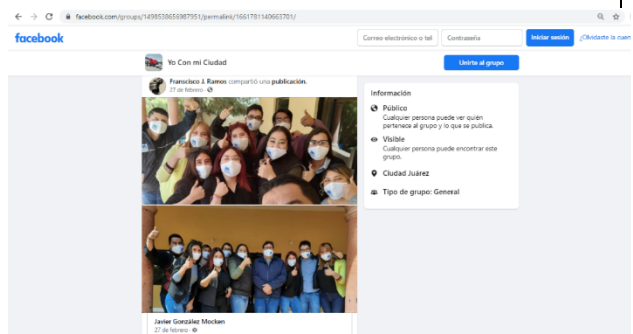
facebook.com/groups/1498538656987951/permalink/1661781140663701/

facebook

Correo electrónico o tel

Contraseña

Iniciar sesión

¿Olvidaste la cuen

Yo Con mi Ciudad

Unirte al grupo

Francisco J. Ramos compartió una publicación.

27 de febrero ·

Información

Público
Cualquier persona puede ver quién pertenece al grupo y lo que se publica.

Visible
Cualquier persona puede encontrar este grupo.

Ciudad Juárez

Tipo de grupo: General

Javier González Mocken

27 de febrero ·